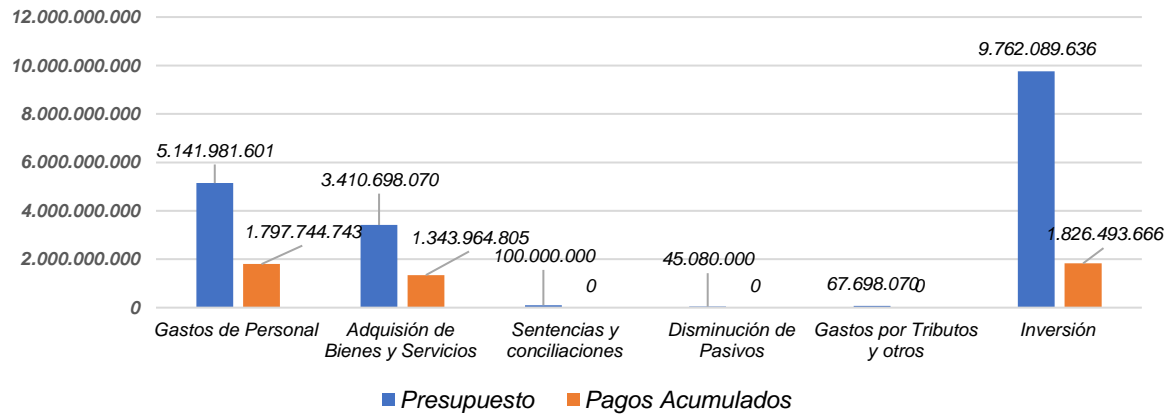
12.000.000.000
10.000.000.000
8.000.000.000
6.000.000.000
4.000.000.000
2.000.000.000
0

5.141.981.601
1.797.744.743
3.410.698.070
1.343.964.805
100.000.000
0
45.080.000
0
67.698.070
0
9.762.089.636
1.826.493.666

Gastos de Personal
Adquisión de Bienes y Servicios
Sentencias y conciliaciones
Disminución de Pasivos
Gastos por Tributos y otros
Inversión

Presupuesto
Pagos Acumulados